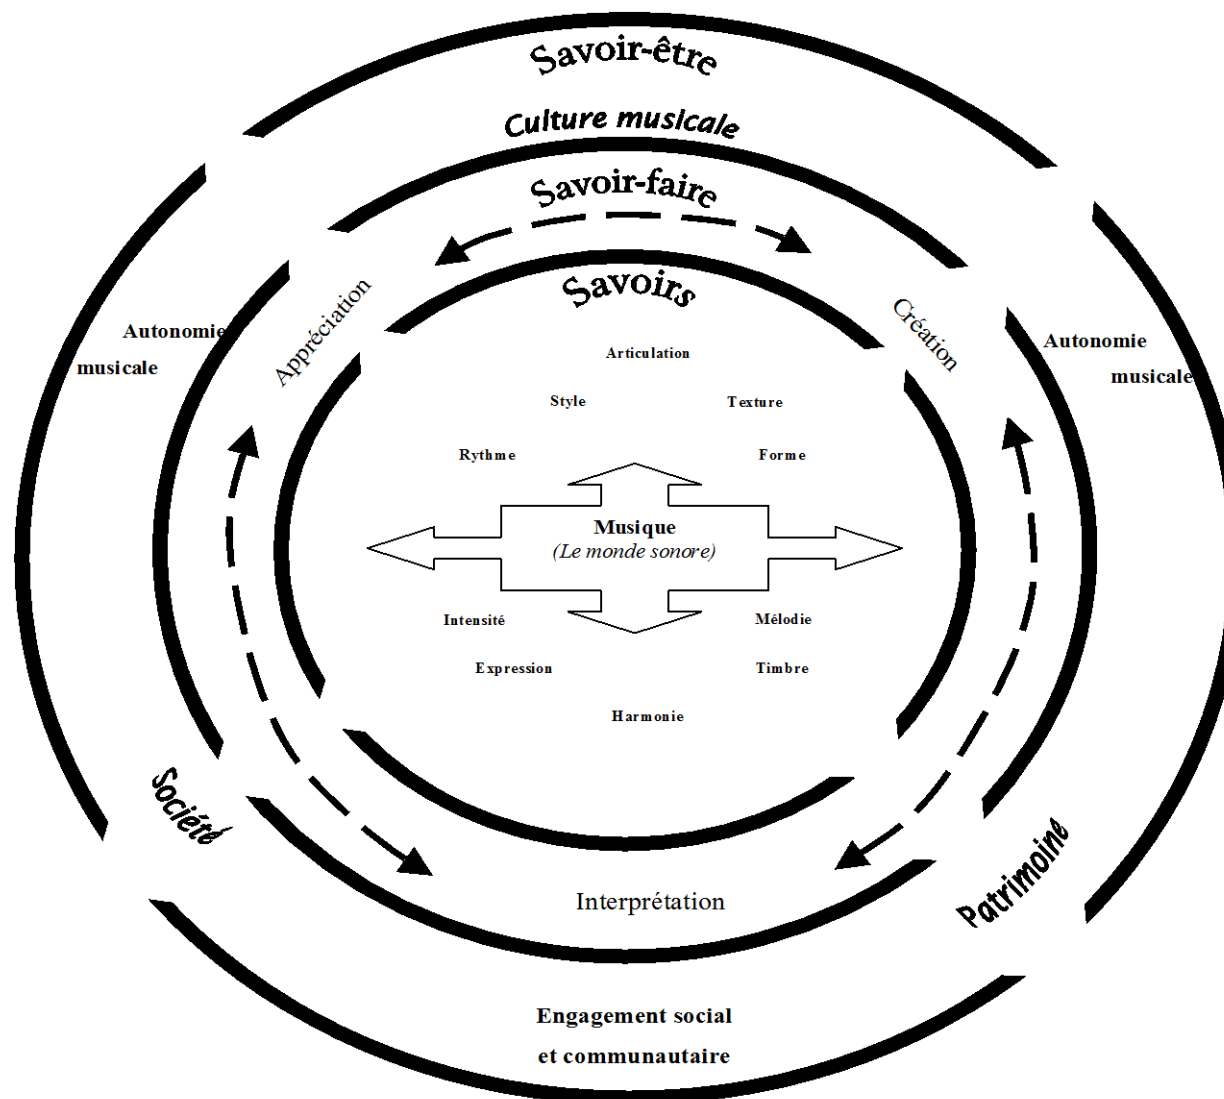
Savoir-être

Culture musicale

Savoir-faire

Savoirs

Appréciation

Création

Autonomie musicale

Autonomie musicale

Articulation

Style

Texture

Rythme

Forme

Musique
(Le monde sonore)

Intensité

Mélodie

Expression

Timbre

Harmonie

Société

Patrimoine

Interprétation

Engagement social et communautaire